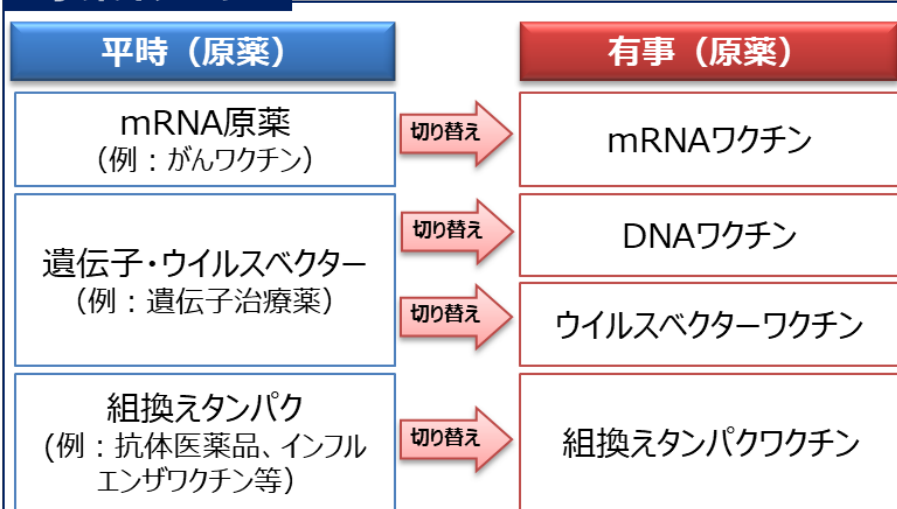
| 平時（原薬） | | 有事（原薬） |
|---|---|---|
| mRNA原薬<br>（例：がんワクチン） | 切り替え | mRNAワクチン |
| 遺伝子・ウイルスベクター<br>（例：遺伝子治療薬） | 切り替え | DNAワクチン |
| | 切り替え | ウイルスベクターワクチン |
| 組換えタンパク<br>（例：抗体医薬品、インフルエンザワクチン等） | 切り替え | 組換えタンパクワクチン |